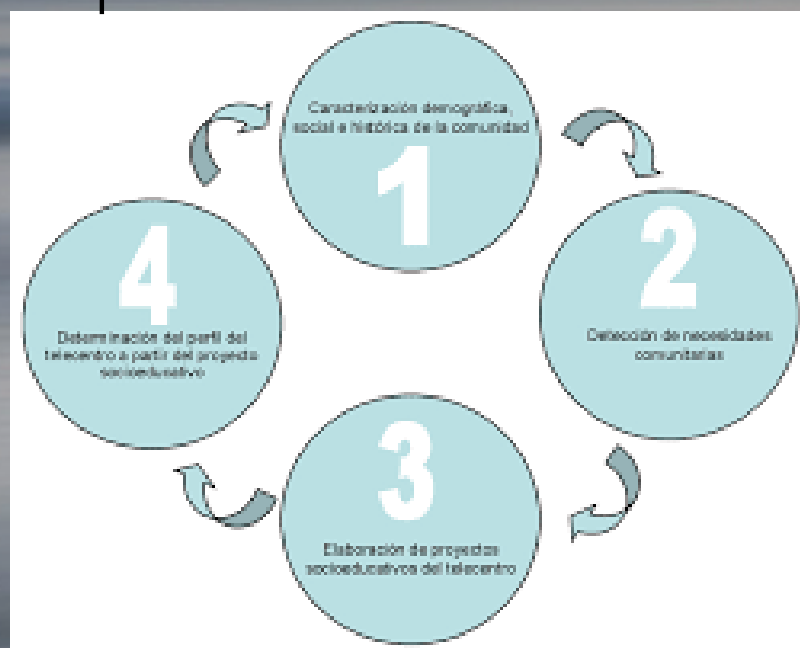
Caracterización demográfica, social e histórica de la comunidad

1

2

Detección de necesidades comunitarias

3

Elaboración de proyectos socioeducativos del telecentro

4

Determinación del perfil del telecentro a partir del proyecto socioeducativo